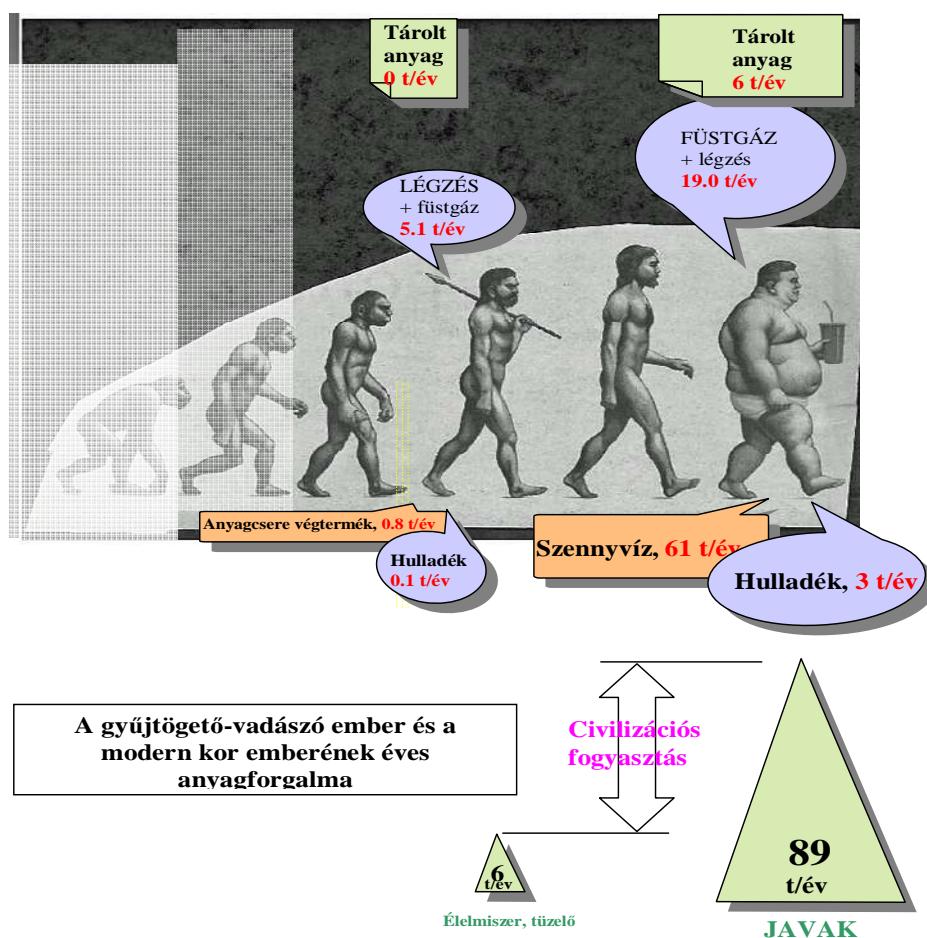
Tárolt anyag 0 t/év

Tárolt anyag 6 t/év

FÜSTGÁZ + légzés 19.0 t/év

LÉGZÉS + füstgáz 5.1 t/év

Anyagcsere végtermék, 0.8 t/év

Hulladék 0.1 t/év

Szennyvíz, 61 t/év

Hulladék, 3 t/év

A gyűjtögető-vadászó ember és a modern kor emberének éves anyagforgalma

Civilizációs fogyasztás

6 t/év

Élelmiszer, tüzelő

89 t/év

JAVAK